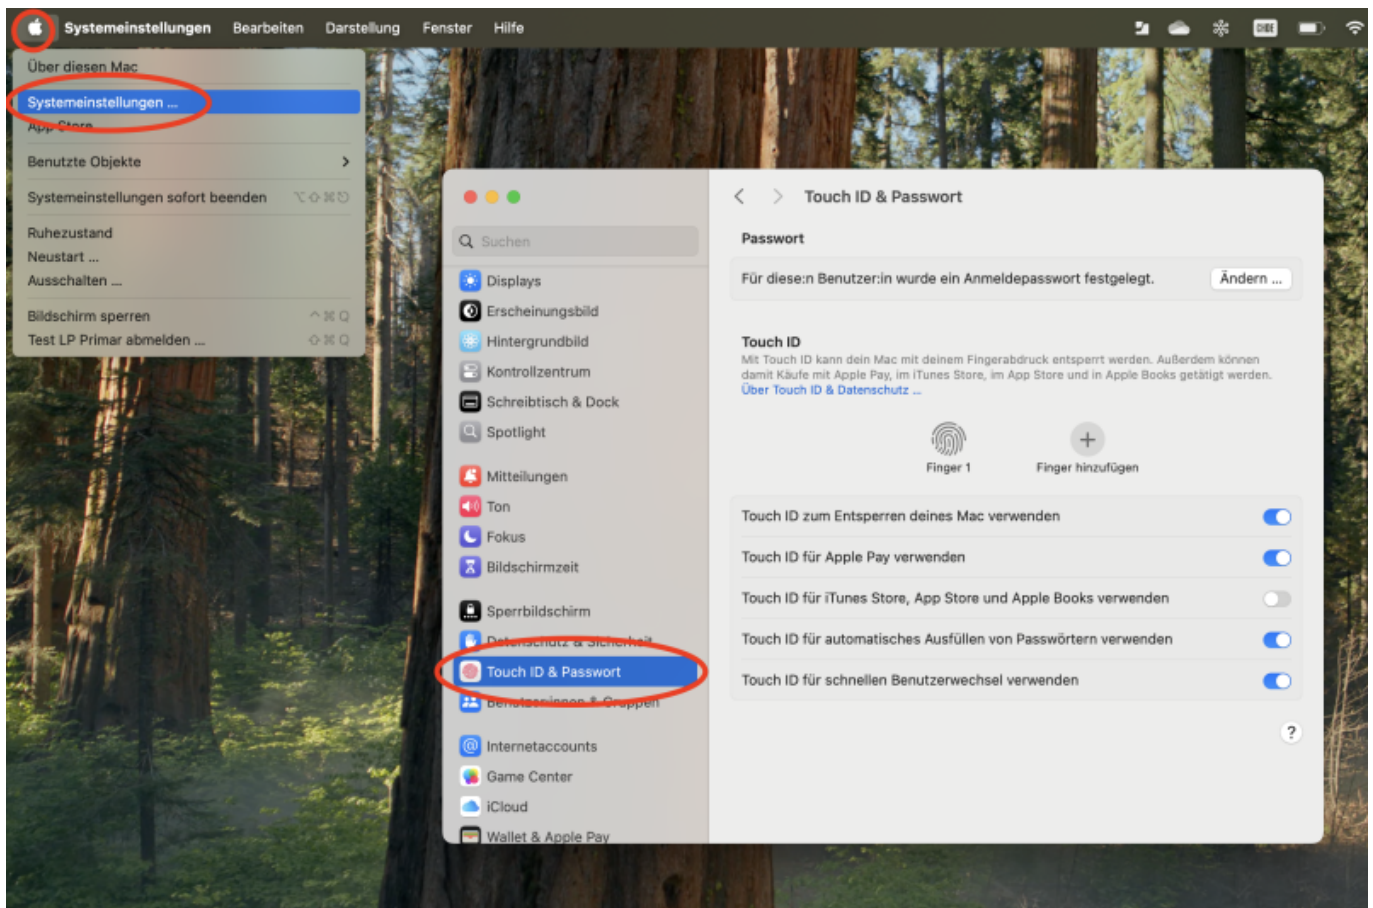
Systemeinstellungen Bearbeiten Darstellung Fenster Hilfe

Über diesen Mac
Systemeinstellungen ...
App Store
Benutzte Objekte
Systemeinstellungen sofort beenden ⌥⇧⌘⎋
Ruhezustand
Neustart ...
Ausschalten ...
Bildschirm sperren ^⌘Q
Test LP Primar abmelden ... ⇧⌘Q

Suchen
Displays
Erscheinungsbild
Hintergrundbild
Kontrollzentrum
Schreibtisch & Dock
Spotlight
Mitteilungen
Ton
Fokus
Bildschirmzeit
Sperrbildschirm
Datenschutz & Sicherheit
Touch ID & Passwort
Benutzer:innen & Gruppen
Internetaccounts
Game Center
iCloud
Wallet & Apple Pay

Touch ID & Passwort

Passwort
Für diese:n Benutzer:in wurde ein Anmeldepasswort festgelegt. Ändern ...

Touch ID
Mit Touch ID kann dein Mac mit deinem Fingerabdruck entsperrt werden. Außerdem können damit Käufe mit Apple Pay, im iTunes Store, im App Store und in Apple Books getätigt werden.
Über Touch ID & Datenschutz ...

Finger 1
Finger hinzufügen

Touch ID zum Entsperren deines Mac verwenden
Touch ID für Apple Pay verwenden
Touch ID für iTunes Store, App Store und Apple Books verwenden
Touch ID für automatisches Ausfüllen von Passwörtern verwenden
Touch ID für schnellen Benutzerwechsel verwenden
?